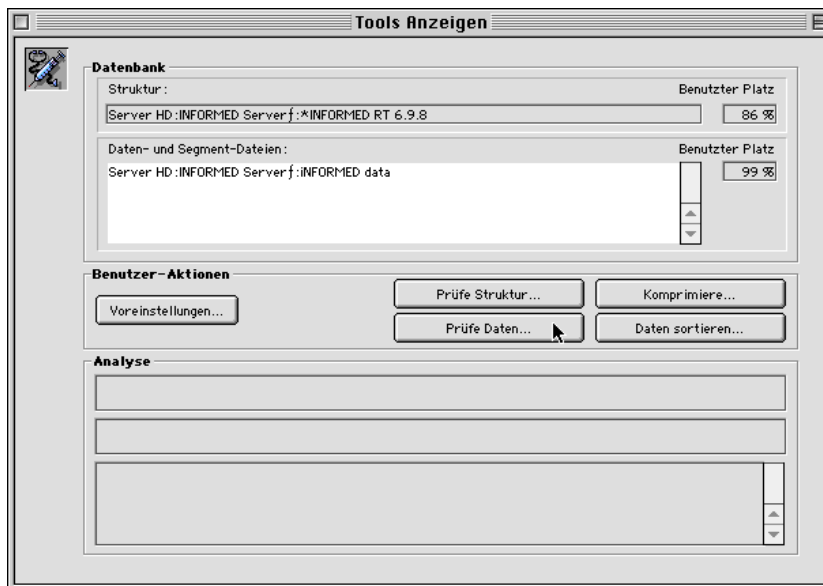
Tools Anzeigen

Datenbank

Struktur:

Benutzter Platz

Server HD:INFORMED Serverƒ:*INFORMED RT 6.9.8

86 %

Daten- und Segment-Dateien:

Benutzter Platz

Server HD:INFORMED Serverƒ:INFORMED data

99 %

Benutzer-Aktionen

Voreinstellungen...

Prüfe Struktur...

Komprimiere...

Prüfe Daten...

Daten sortieren...

Analyse